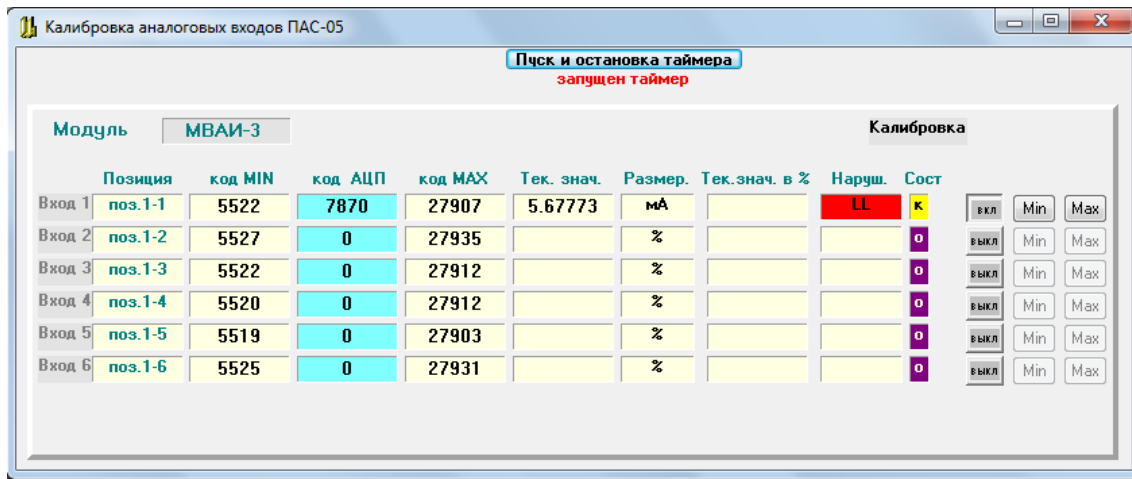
Калибровка аналоговых входов ПАС-05

Пуск и остановка таймера
запущен таймер

Модуль МВАИ-3

Калибровка

| | Позиция | код MIN | код АЦП | код MAX | Тек. знач. | Размер. | Тек.знач. в % | Наруш. | Сост | | | |
|---|---|---|---|---|---|---|---|---|---|---|---|---|
| Вход 1 | поз.1-1 | 5522 | 7870 | 27907 | 5.67773 | мА | | LL | к | вкл | Min | Max |
| Вход 2 | поз.1-2 | 5527 | 0 | 27935 | | % | | | о | выкл | Min | Max |
| Вход 3 | поз.1-3 | 5522 | 0 | 27912 | | % | | | о | выкл | Min | Max |
| Вход 4 | поз.1-4 | 5520 | 0 | 27912 | | % | | | о | выкл | Min | Max |
| Вход 5 | поз.1-5 | 5519 | 0 | 27903 | | % | | | о | выкл | Min | Max |
| Вход 6 | поз.1-6 | 5525 | 0 | 27931 | | % | | | о | выкл | Min | Max |